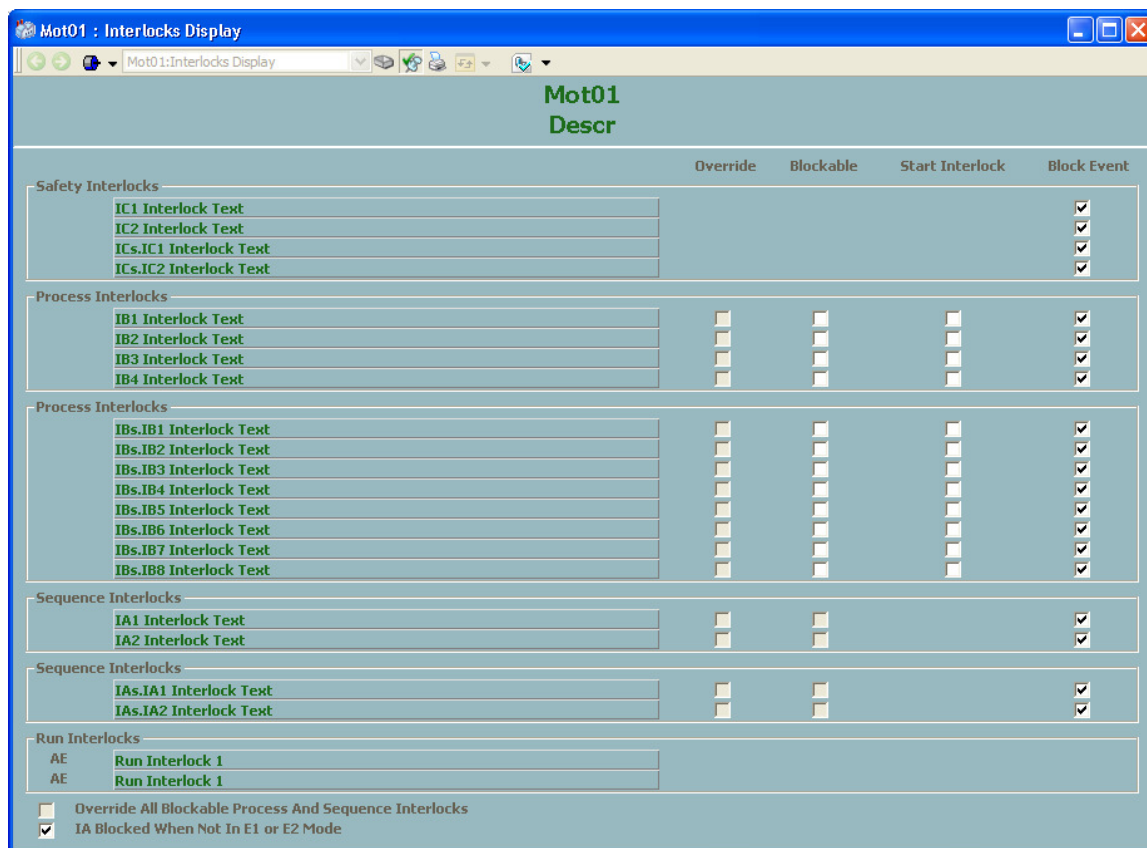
Mot01 : Interlocks Display

Mot01:Interlocks Display

Mot01
Descr

| | Override | Blockable | Start Interlock | Block Event |
|---|---|---|---|---|
| **Safety Interlocks** | | | | |
| IC1 Interlock Text | | | | ☑ |
| IC2 Interlock Text | | | | ☑ |
| ICs.IC1 Interlock Text | | | | ☑ |
| ICs.IC2 Interlock Text | | | | ☑ |
| **Process Interlocks** | | | | |
| IB1 Interlock Text | ☐ | ☐ | ☐ | ☑ |
| IB2 Interlock Text | ☐ | ☐ | ☐ | ☑ |
| IB3 Interlock Text | ☐ | ☐ | ☐ | ☑ |
| IB4 Interlock Text | ☐ | ☐ | ☐ | ☑ |
| **Process Interlocks** | | | | |
| IBs.IB1 Interlock Text | ☐ | ☐ | ☐ | ☑ |
| IBs.IB2 Interlock Text | ☐ | ☐ | ☐ | ☑ |
| IBs.IB3 Interlock Text | ☐ | ☐ | ☐ | ☑ |
| IBs.IB4 Interlock Text | ☐ | ☐ | ☐ | ☑ |
| IBs.IB5 Interlock Text | ☐ | ☐ | ☐ | ☑ |
| IBs.IB6 Interlock Text | ☐ | ☐ | ☐ | ☑ |
| IBs.IB7 Interlock Text | ☐ | ☐ | ☐ | ☑ |
| IBs.IB8 Interlock Text | ☐ | ☐ | ☐ | ☑ |
| **Sequence Interlocks** | | | | |
| IA1 Interlock Text | ☐ | ☐ | | ☑ |
| IA2 Interlock Text | ☐ | ☐ | | ☑ |
| **Sequence Interlocks** | | | | |
| IAs.IA1 Interlock Text | ☐ | ☐ | | ☑ |
| IAs.IA2 Interlock Text | ☐ | ☐ | | ☑ |

Run Interlocks
AE Run Interlock 1
AE Run Interlock 1

☐ Override All Blockable Process And Sequence Interlocks
☑ IA Blocked When Not In E1 or E2 Mode